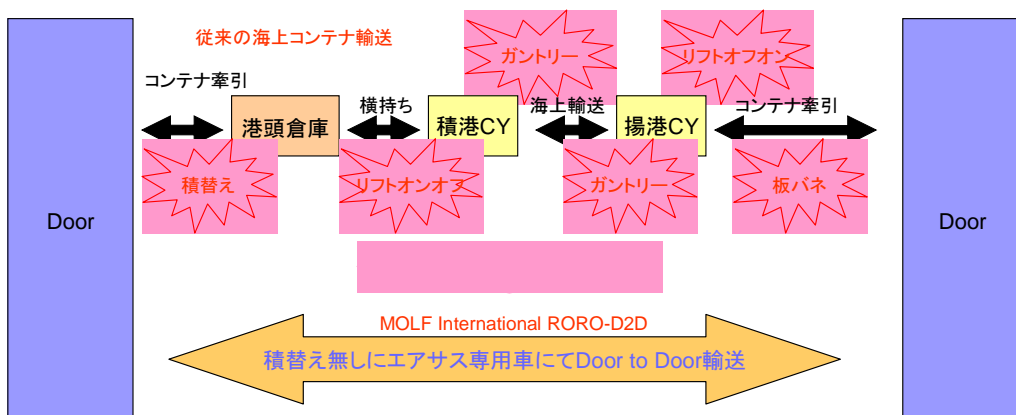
従来の海上コンテナ輸送

ガントリー

リフトオフオン

コンテナ牽引

港頭倉庫

横持ち

積港CY

海上輸送

揚港CY

コンテナ牽引

積替え

リフトオンオフ

ガントリー

板バネ

Door

Door

MOLF International RORO-D2D

積替え無しにエアサス専用車にてDoor to Door輸送